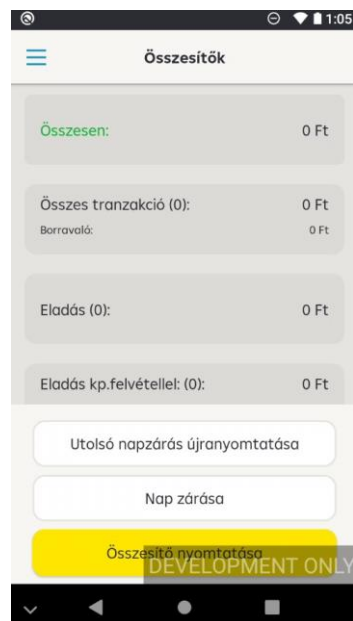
1:05

Összesítők

Összesen: 0 Ft

Összes tranzakció (0): 0 Ft
Borravaló: 0 Ft

Eladás (0): 0 Ft

Eladás kp.felvétellel: (0): 0 Ft

Utolsó napzárás újranyomtatása

Nap zárása

Összesítő nyomtatása

DEVELOPMENT ONLY